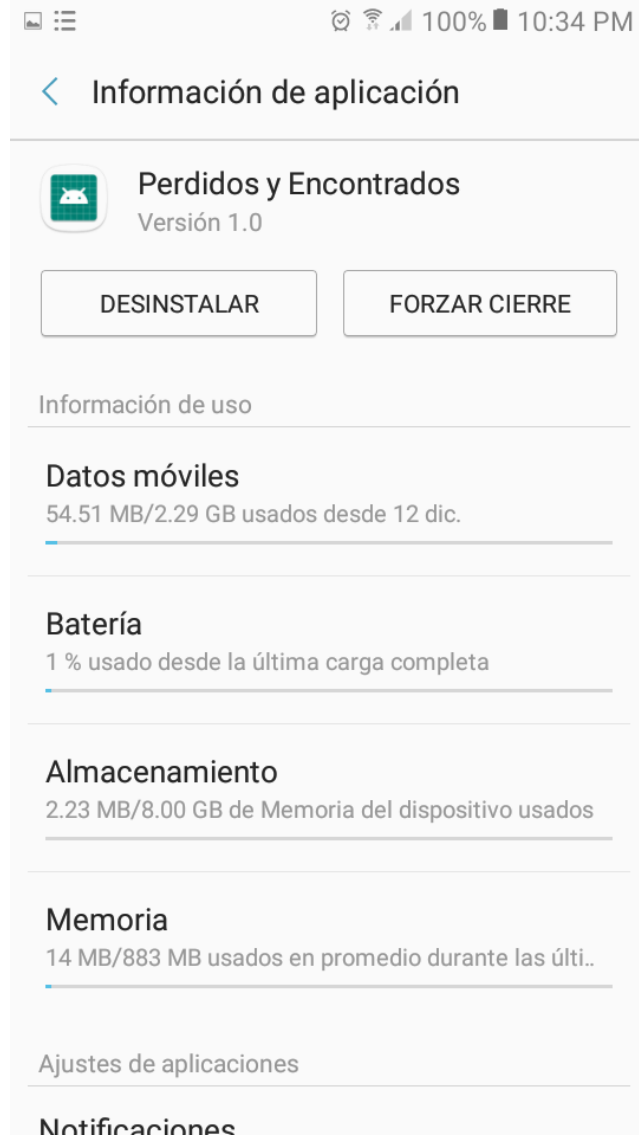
100% 10:34 PM

Información de aplicación

Perdidos y Encontrados
Versión 1.0

DESINSTALAR

FORZAR CIERRE

Información de uso

Datos móviles
54.51 MB/2.29 GB usados desde 12 dic.

Batería
1 % usado desde la última carga completa

Almacenamiento
2.23 MB/8.00 GB de Memoria del dispositivo usados

Memoria
14 MB/883 MB usados en promedio durante las últi..

Ajustes de aplicaciones

Notificaciones